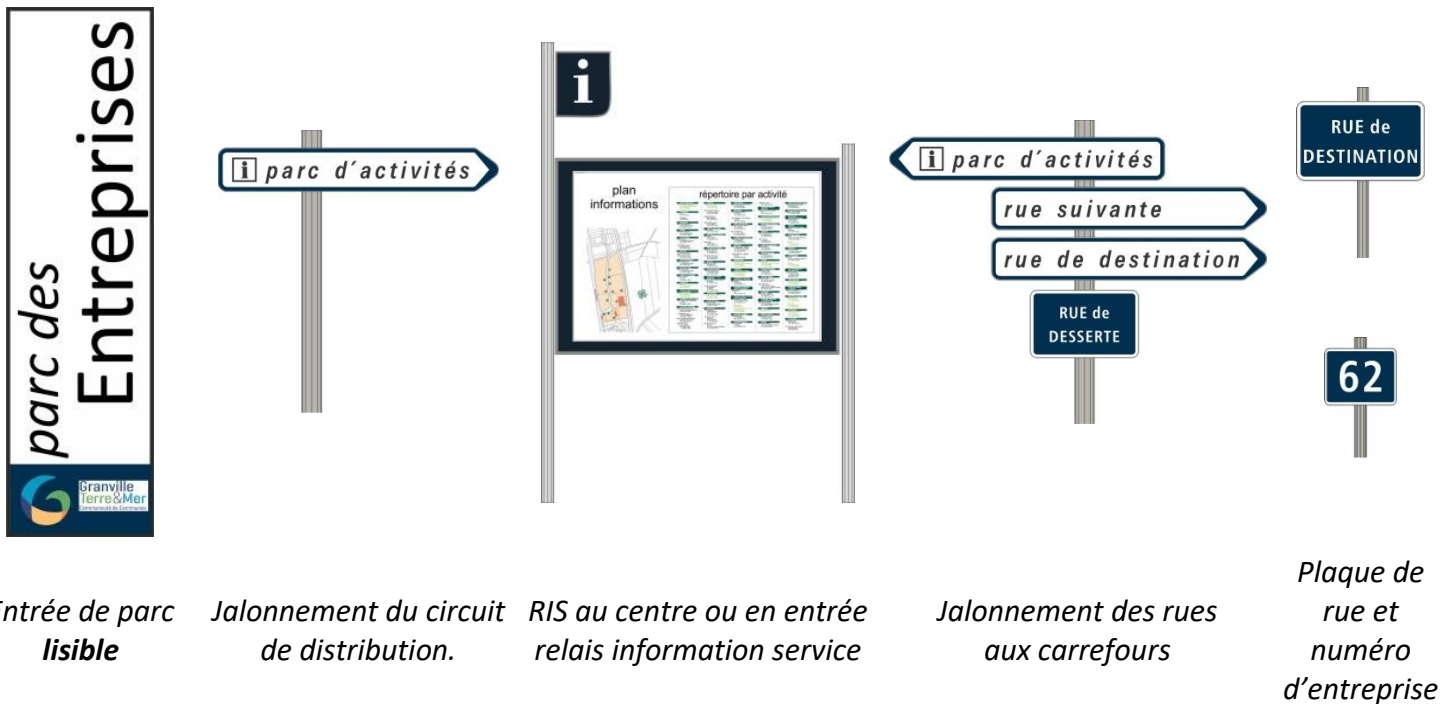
parc des Entreprises

Granville Terre&Mer
Communauté de Communes

i parc d´activités

i

plan informations

répertoire par activité

i parc d´activités

rue suivante

rue de destination

RUE de DESSERTE

RUE de DESTINATION

62

ntrée de parc **lisible**

Jalonnement du circuit de distribution.

RIS au centre ou en entrée relais information service

Jalonnement des rues aux carrefours

Plaque de rue et numéro d'entreprise